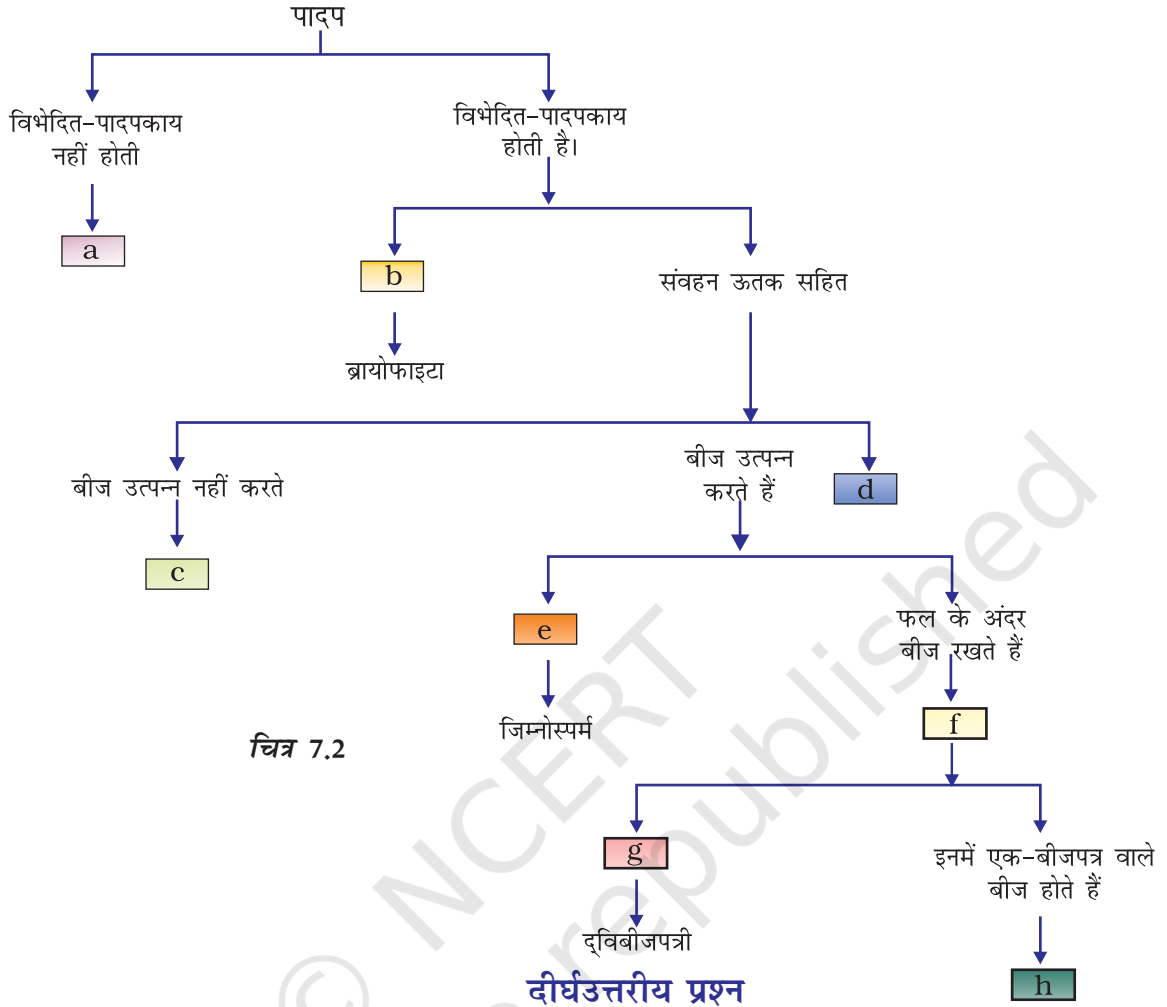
पादप

विभेदित-पादपकाय नहीं होती

a

विभेदित-पादपकाय होती है।

b

ब्रायोफाइटा

संवहन ऊतक सहित

बीज उत्पन्न नहीं करते

c

बीज उत्पन्न करते हैं

d

e

जिम्नोस्पर्म

फल के अंदर बीज रखते हैं

f

चित्र 7.2

g

द्विबीजपत्री

इनमें एक-बीजपत्र वाले बीज होते हैं

h

दीर्घउत्तरीय प्रश्न

© NCERT not to be republished